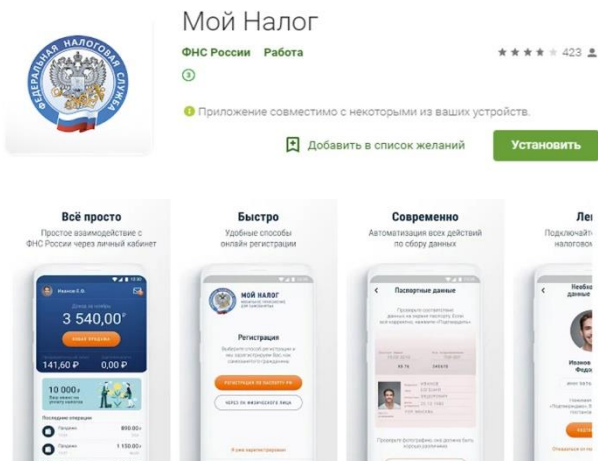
ФЕДЕРАЛЬНАЯ НАЛОГОВАЯ СЛУЖБА

Мой Налог

ФНС России Работа

★★★★ 423

3

Приложение совместимо с некоторыми из ваших устройств.

Добавить в список желаний

Установить

Всё просто

Простое взаимодействие с ФНС России через личный кабинет

Иванов Е.В.

3 540,00 ₽

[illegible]

141,60 ₽

0,00 ₽

10 000 ₽

Последние операции

Продажа

850,00

Продажа

1 150,00

Быстро

Удобные способы онлайн регистрации

МОЙ НАЛОГ

Регистрация

РЕГИСТРАЦИЯ ПО ПАСПОРТУ РФ

ЧЕРЕЗ ЛК ФИЗИЧЕСКОГО ЛИЦА

Я уже зарегистрирован

Современно

Автоматизация всех действий по сбору данных

Паспортные данные

ИВАНОВ

Ле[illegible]

Подключайт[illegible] налогово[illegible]

Необх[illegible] данные

Иванов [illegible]
Федо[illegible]